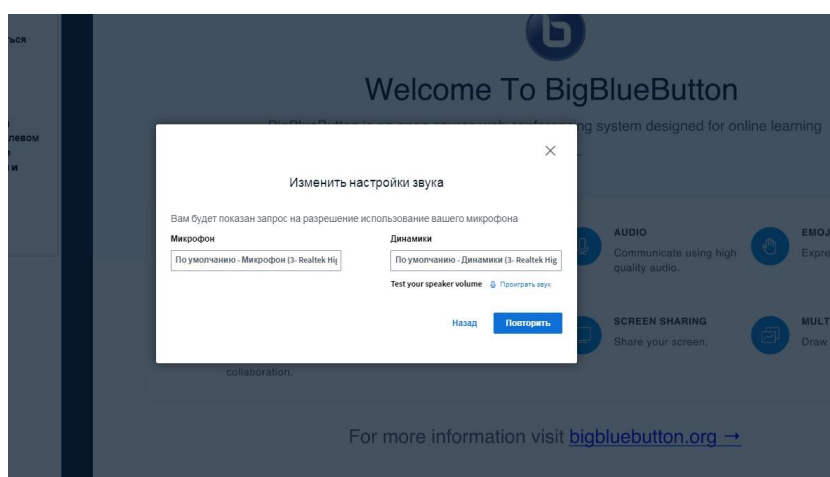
ться

левом

и

Welcome To BigBlueButton

BigBlueButton is an open source web conferencing system designed for online learning

Изменить настройки звука

Вам будет показан запрос на разрешение использование вашего микрофона

Микрофон

По умолчанию - Микрофон (3- Realtek Hig

Динамики

По умолчанию - Динамики (3- Realtek Hig

Test your speaker volume

Проиграть звук

Назад

Повторить

AUDIO

Communicate using high quality audio.

EMOJ

Expre

SCREEN SHARING

Share your screen.

MULT

Draw

collaboration.

For more information visit bigbluebutton.org →